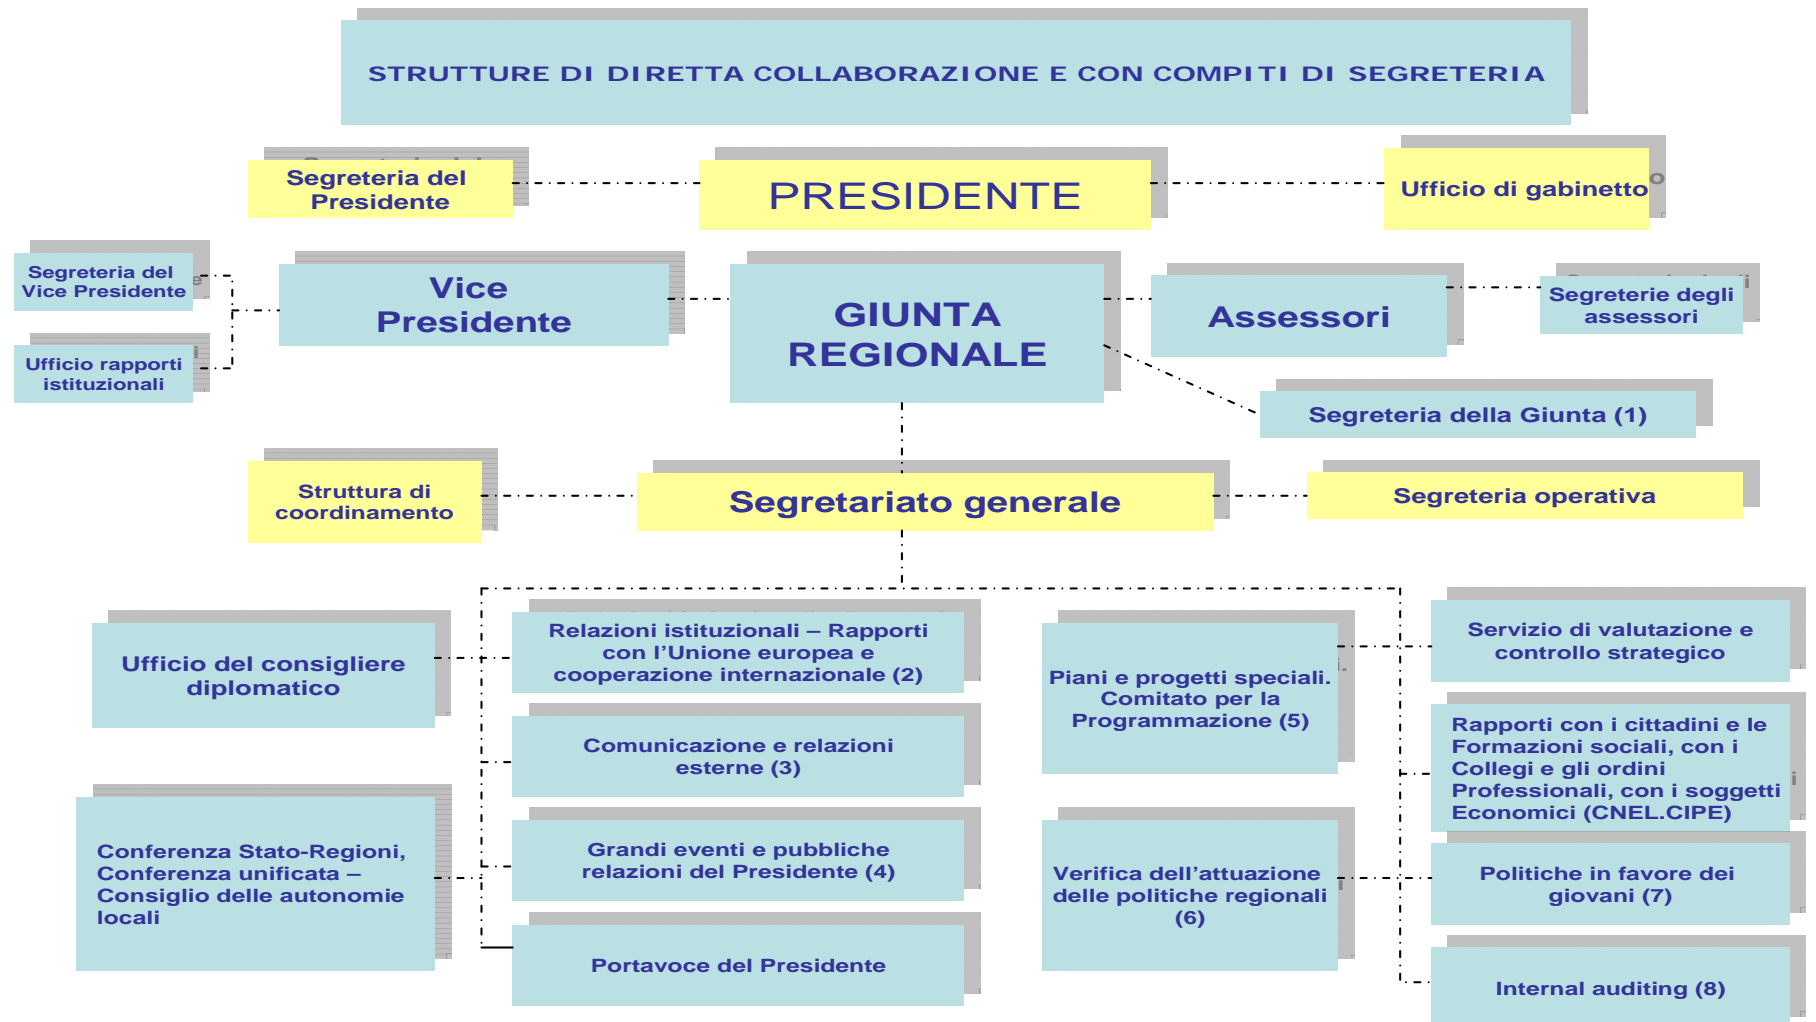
STRUTTURE DI DIRETTA COLLABORAZIONE E CON COMPITI DI SEGRETERIA

Segreteria del Presidente

PRESIDENTE

Ufficio di gabinetto

Segreteria del Vice Presidente

Ufficio rapporti istituzionali

Vice Presidente

GIUNTA REGIONALE

Assessori

Segreterie degli assessori

Segreteria della Giunta (1)

Struttura di coordinamento

Segretariato generale

Segreteria operativa

Ufficio del consigliere diplomatico

Relazioni istituzionali – Rapporti con l'Unione europea e cooperazione internazionale (2)

Piani e progetti speciali. Comitato per la Programmazione (5)

Servizio di valutazione e controllo strategico

Comunicazione e relazioni esterne (3)

Rapporti con i cittadini e le Formazioni sociali, con i Collegi e gli ordini Professionali, con i soggetti Economici (CNEL.CIPE)

Conferenza Stato-Regioni, Conferenza unificata – Consiglio delle autonomie locali

Grandi eventi e pubbliche relazioni del Presidente (4)

Verifica dell'attuazione delle politiche regionali (6)

Politiche in favore dei giovani (7)

Portavoce del Presidente

Internal auditing (8)